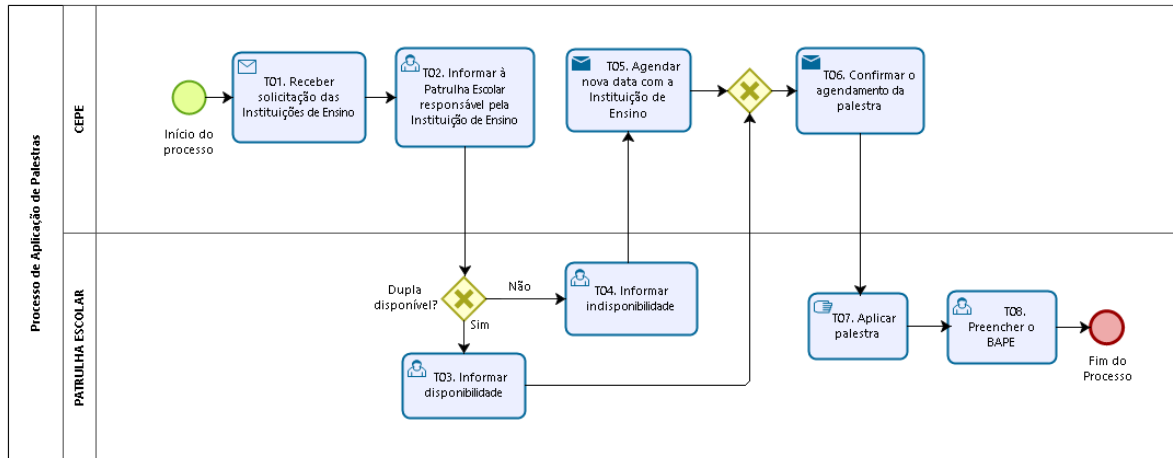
Processo de Aplicação de Palestras

CEPE

Início do processo

T01. Receber solicitação das Instituições de Ensino

T02. Informar à Patrulha Escolar responsável pela Instituição de Ensino

T05. Agendar nova data com a Instituição de Ensino

T06. Confirmar o agendamento da palestra

PATRULHA ESCOLAR

Dupla disponível?

Não

Sim

T04. Informar indisponibilidade

T03. Informar disponibilidade

T07. Aplicar palestra

T08. Preencher o BAPE

Fim do Processo